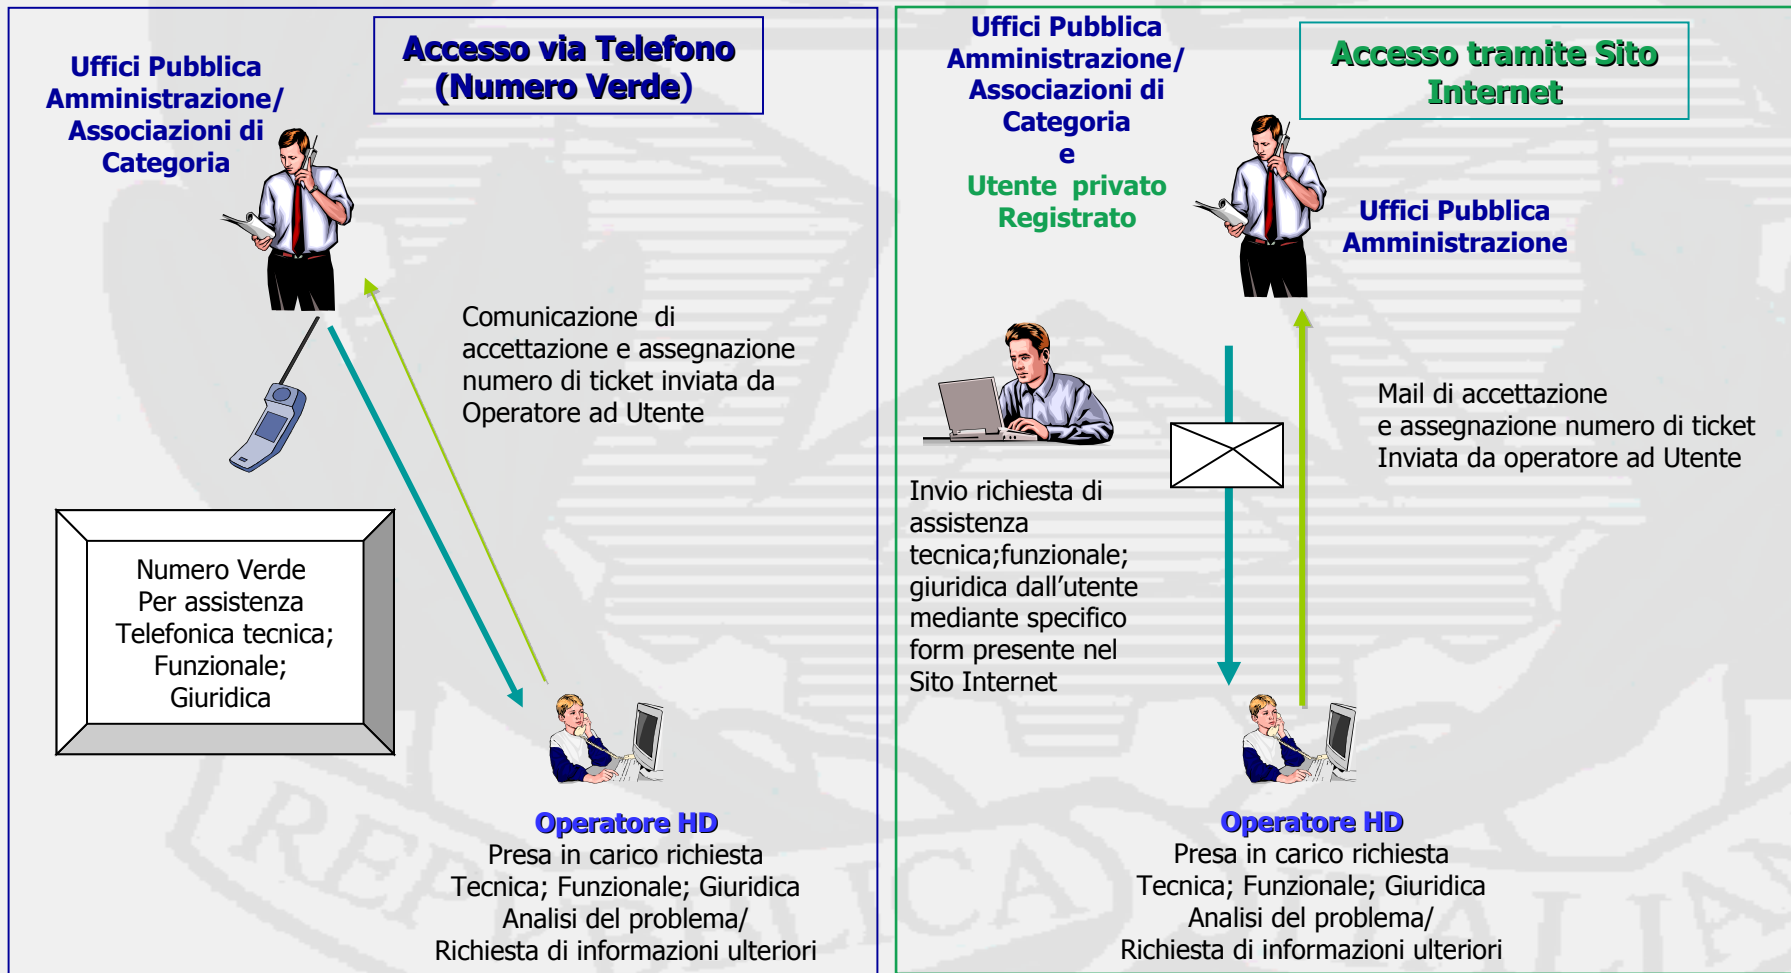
Accesso via Telefono (Numero Verde)

Uffici Pubblica Amministrazione/ Associazioni di Categoria

Comunicazione di accettazione e assegnazione numero di ticket inviata da Operatore ad Utente

Numero Verde
Per assistenza
Telefonica tecnica;
Funzionale;
Giuridica

Operatore HD
Presa in carico richiesta
Tecnica; Funzionale; Giuridica
Analisi del problema/
Richiesta di informazioni ulteriori

Uffici Pubblica Amministrazione/ Associazioni di Categoria
e
Utente privato Registrato

Accesso tramite Sito Internet

Uffici Pubblica Amministrazione

Mail di accettazione
e assegnazione numero di ticket
Inviata da operatore ad Utente

Invio richiesta di assistenza tecnica;funzionale; giuridica dall'utente mediante specifico form presente nel Sito Internet

Operatore HD
Presa in carico richiesta
Tecnica; Funzionale; Giuridica
Analisi del problema/
Richiesta di informazioni ulteriori